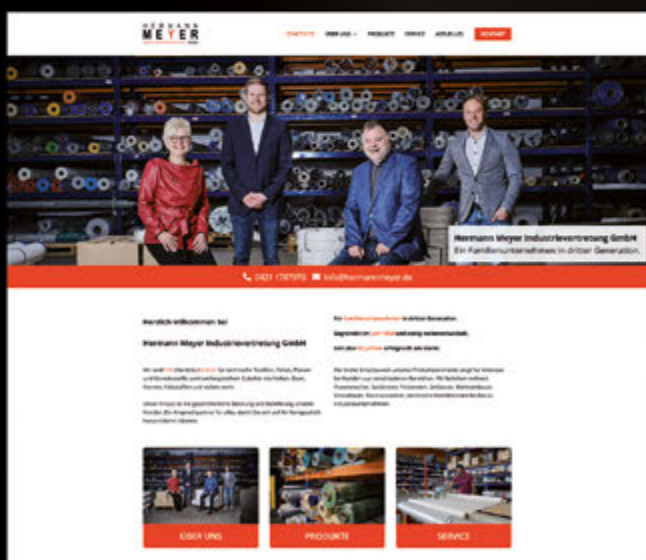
HERMANN MEYER

STARTSEITE ÜBER UNS PRODUKTE SERVICE AKTUELLES KONTAKT

Hermann Meyer Industrievertretung GmbH
Ein Familienunternehmen in dritter Generation.

0421 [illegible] info@hermann-meyer.de

Herzlich willkommen bei

Hermann Meyer Industrievertretung GmbH

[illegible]

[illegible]

ÜBER UNS

PRODUKTE

SERVICE